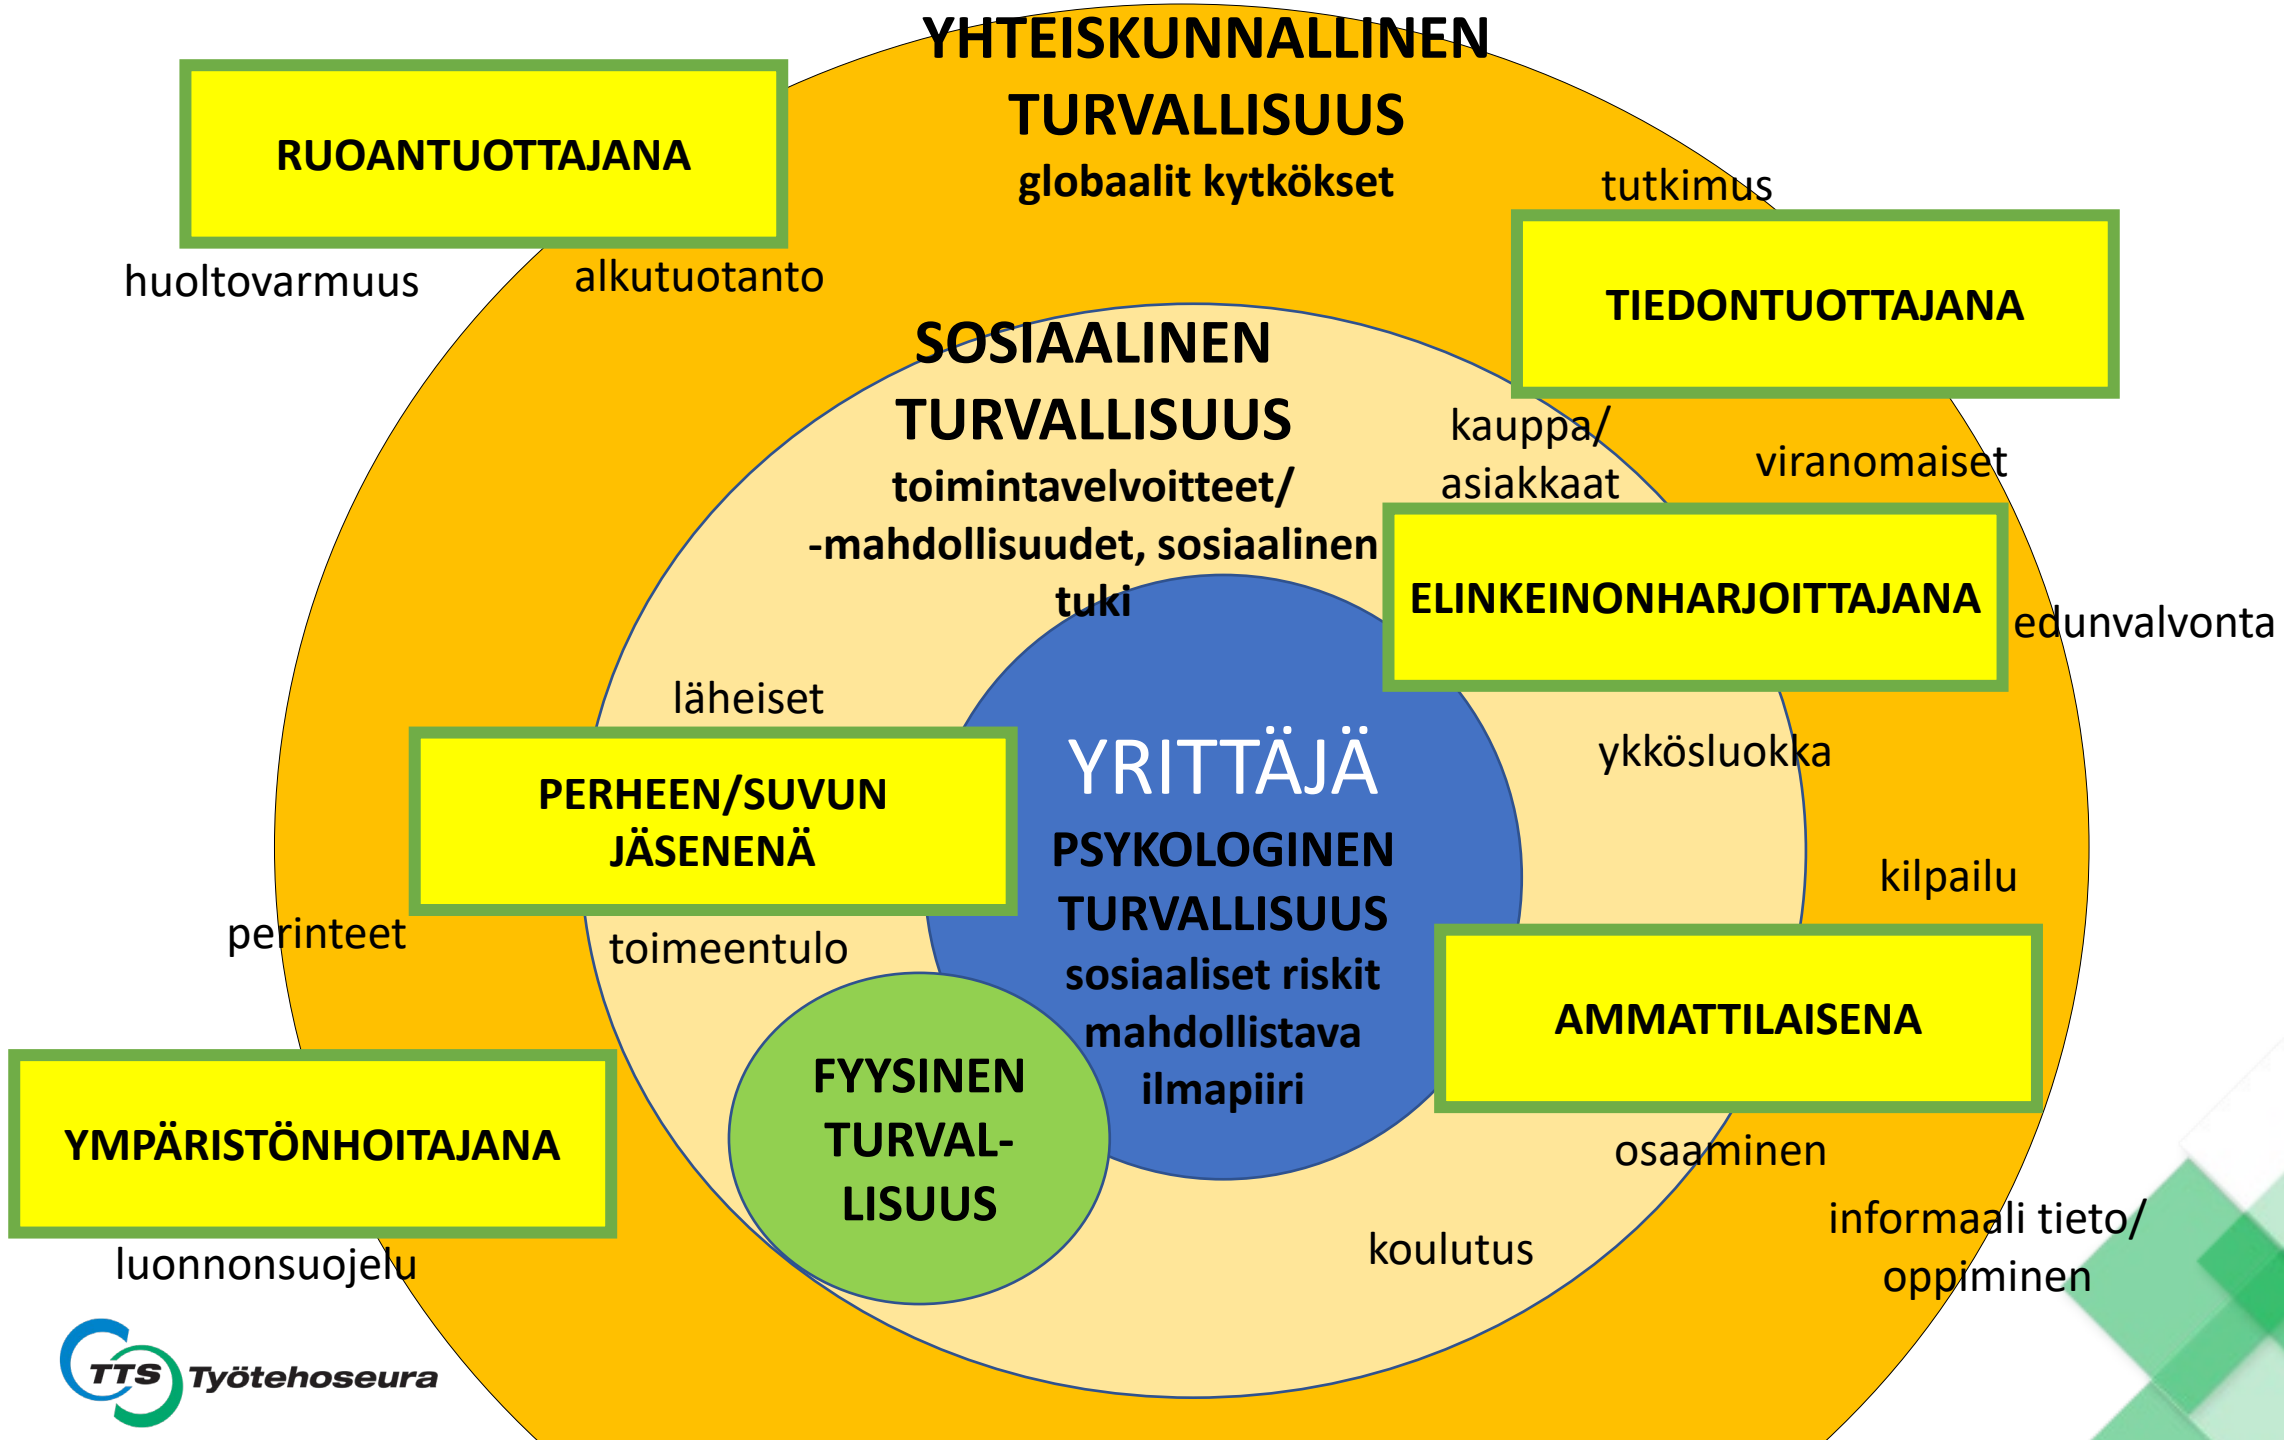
YHTEISKUNNALLINEN TURVALLISUUS
globaalit kytkökset

RUOANTUOTTAJANA

huoltovarmuus

alkutuotanto

tutkimus

TIEDONTUOTTAJANA

SOSIAALINEN TURVALLISUUS
toimintavelvoitteet/ -mahdollisuudet, sosiaalinen tuki

kauppa/ asiakkaat

viranomaiset

ELINKEINONHARJOITTAJANA

edunvalvonta

läheiset

PERHEEN/SUVUN JÄSENENÄ

YRITTÄJÄ
PSYKOLOGINEN TURVALLISUUS
sosiaaliset riskit
mahdollistava ilmapiiri

ykkösluokka

kilpailu

perinteet

toimeentulo

AMMATTILAISENA

FYYSINEN TURVAL-LISUUS

YMPÄRISTÖNHOITAJANA

osaaminen

informaali tieto/ oppiminen

luonnonsuojelu

koulutus

TTS Työtehoseura